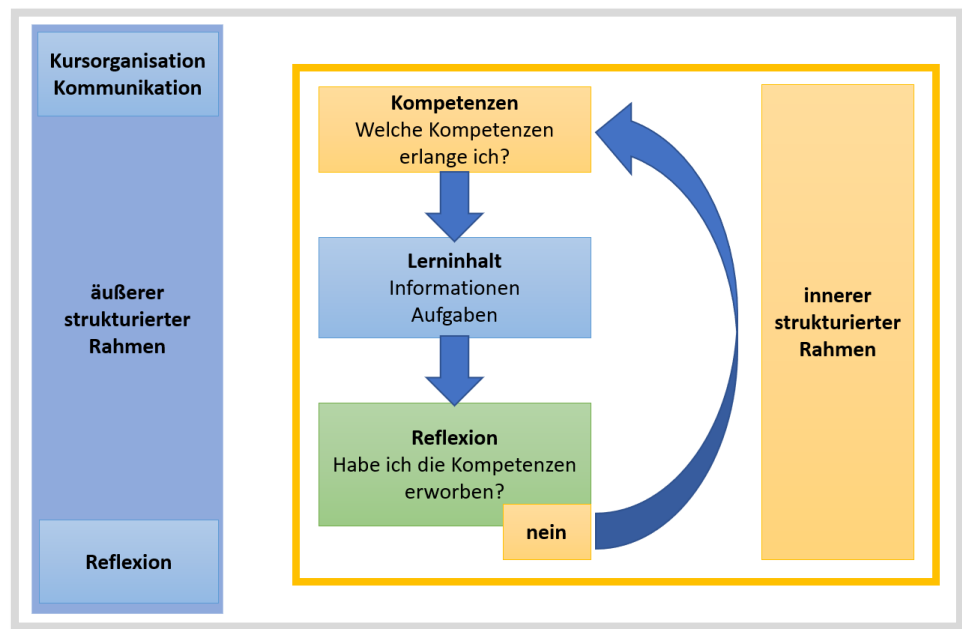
Kursorganisation
Kommunikation

äußerer
strukturierter
Rahmen

Reflexion

Kompetenzen
Welche Kompetenzen erlange ich?

Lerninhalt
Informationen
Aufgaben

Reflexion
Habe ich die Kompetenzen erworben?

nein

innerer
strukturierter
Rahmen